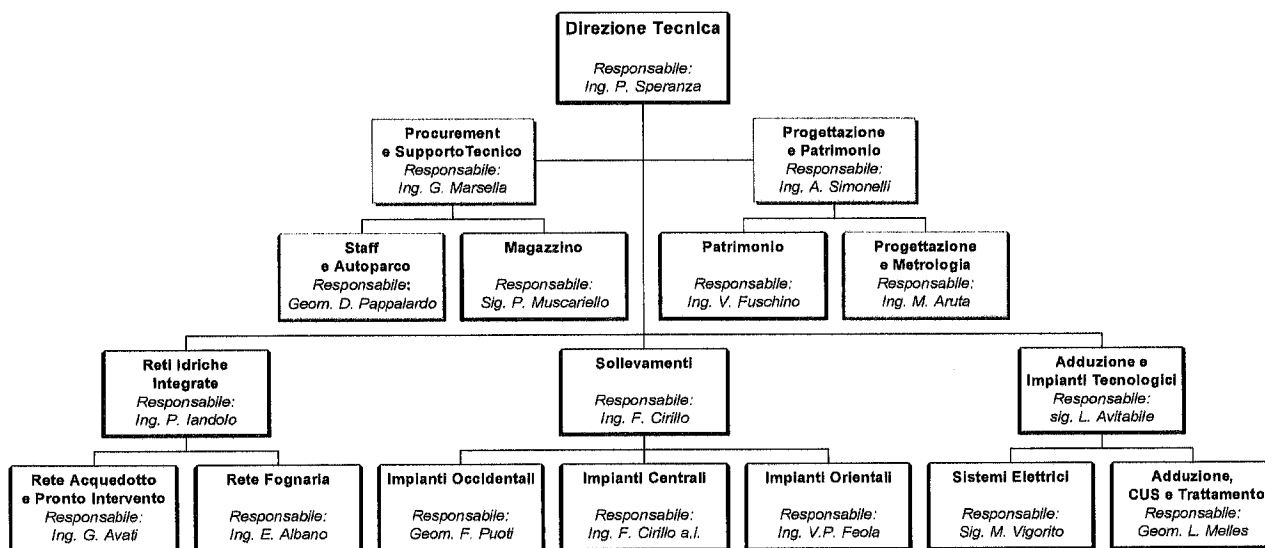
Direzione Tecnica
Responsabile:
Ing. P. Speranza

Procurement
e SupportoTecnico
Responsabile:
Ing. G. Marsella

Progettazione
e Patrimonio
Responsabile:
Ing. A. Simonelli

Staff
e Autoparco
Responsabile:
Geom. D. Pappalardo

Magazzino
Responsabile:
Sig. P. Muscariello

Patrimonio
Responsabile:
Ing. V. Fuschino

Progettazione
e Metrologia
Responsabile:
Ing. M. Aruta

Reti Idriche
Integrate
Responsabile:
Ing. P. Iandolo

Sollevamenti
Responsabile:
Ing. F. Cirillo

Adduzione e
Impianti Tecnologici
Responsabile:
sig. L. Avitabile

Rete Acquedotto
e Pronto Intervento
Responsabile:
Ing. G. Avati

Rete Fognaria
Responsabile:
Ing. E. Albano

Impianti Occidentali
Responsabile:
Geom. F. Puoti

Impianti Centrali
Responsabile:
Ing. F. Cirillo a.i.

Impianti Orientali
Responsabile:
Ing. V.P. Feola

Sistemi Elettrici
Responsabile:
Sig. M. Vigorito

Adduzione,
CUS e Trattamento
Responsabile:
Geom. L. Melles